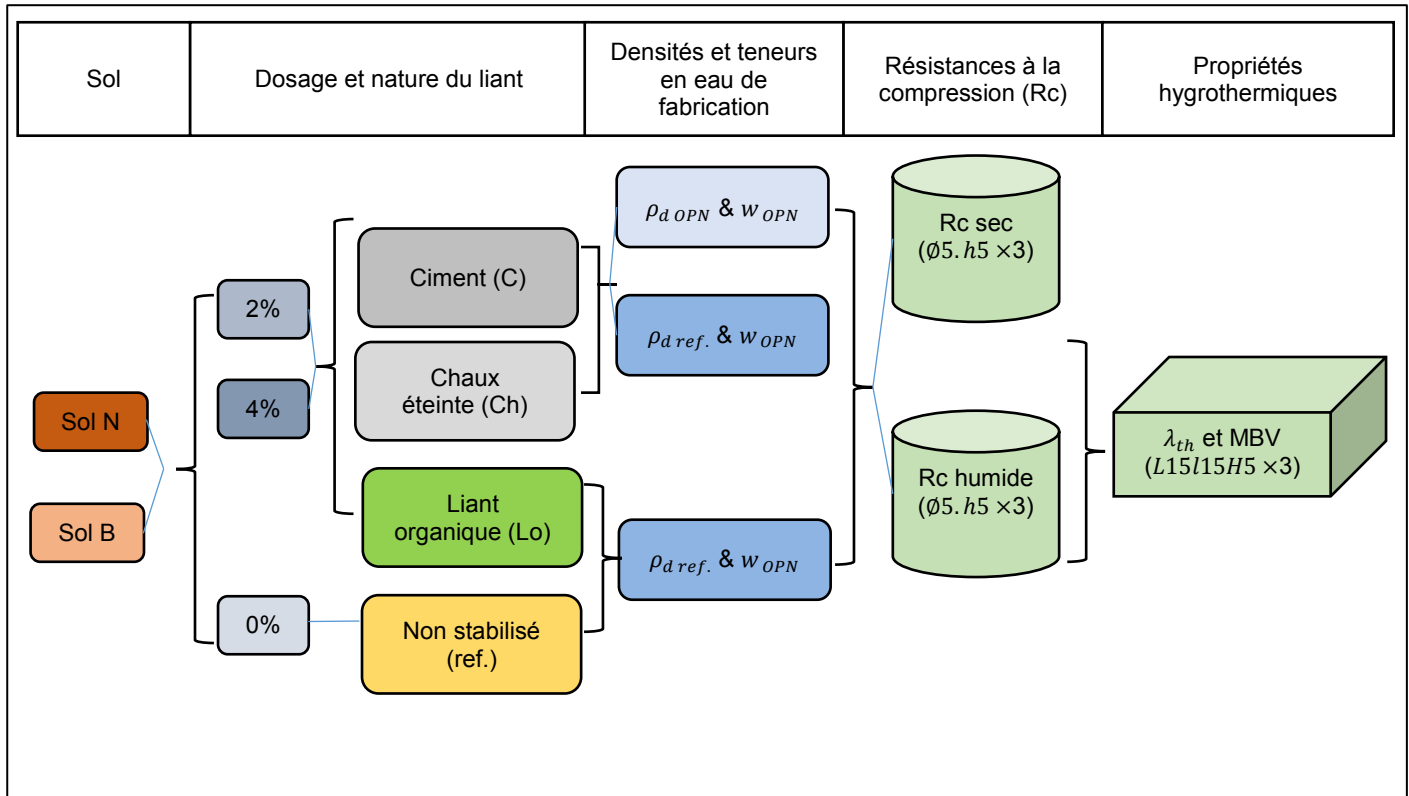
| Sol | Dosage et nature du liant | Densités et teneurs en eau de fabrication | Résistances à la compression (Rc) | Propriétés hygrothermiques |
|---|---|---|---|---|

Sol N

Sol B

2%

4%

0%

Ciment (C)

Chaux éteinte (Ch)

Liant organique (Lo)

Non stabilisé (ref.)

$\rho_{d\ OPN}$ & $w_{OPN}$

$\rho_{d\ ref.}$ & $w_{OPN}$

$\rho_{d\ ref.}$ & $w_{OPN}$

Rc sec ($\emptyset 5. h5 \times 3$)

Rc humide ($\emptyset 5. h5 \times 3$)

$\lambda_{th}$ et MBV ($L15l15H5 \times 3$)